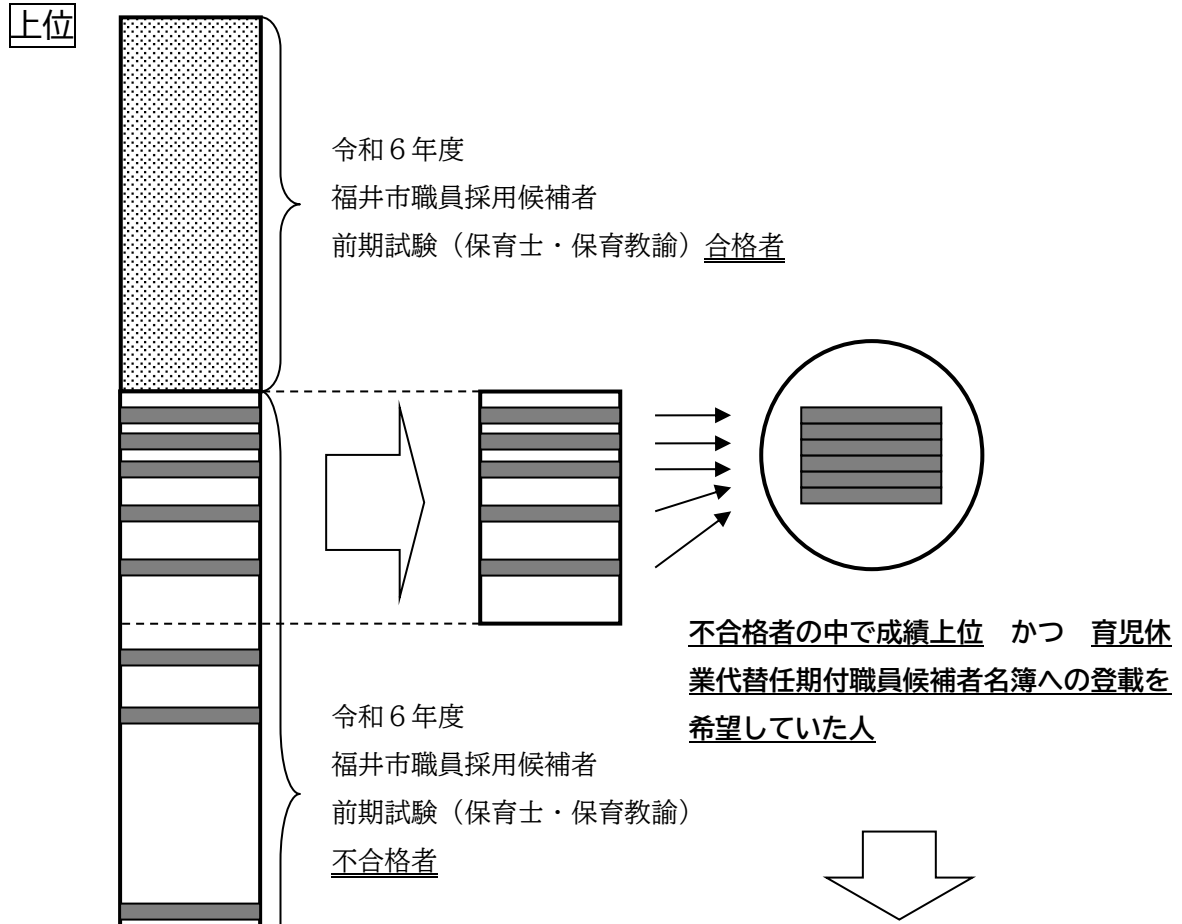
上位

令和６年度
福井市職員採用候補者
前期試験（保育士・保育教諭）合格者

不合格者の中で成績上位　かつ　育児休業代替任期付職員候補者名簿への登載を希望していた人

令和６年度
福井市職員採用候補者
前期試験（保育士・保育教諭）
不合格者